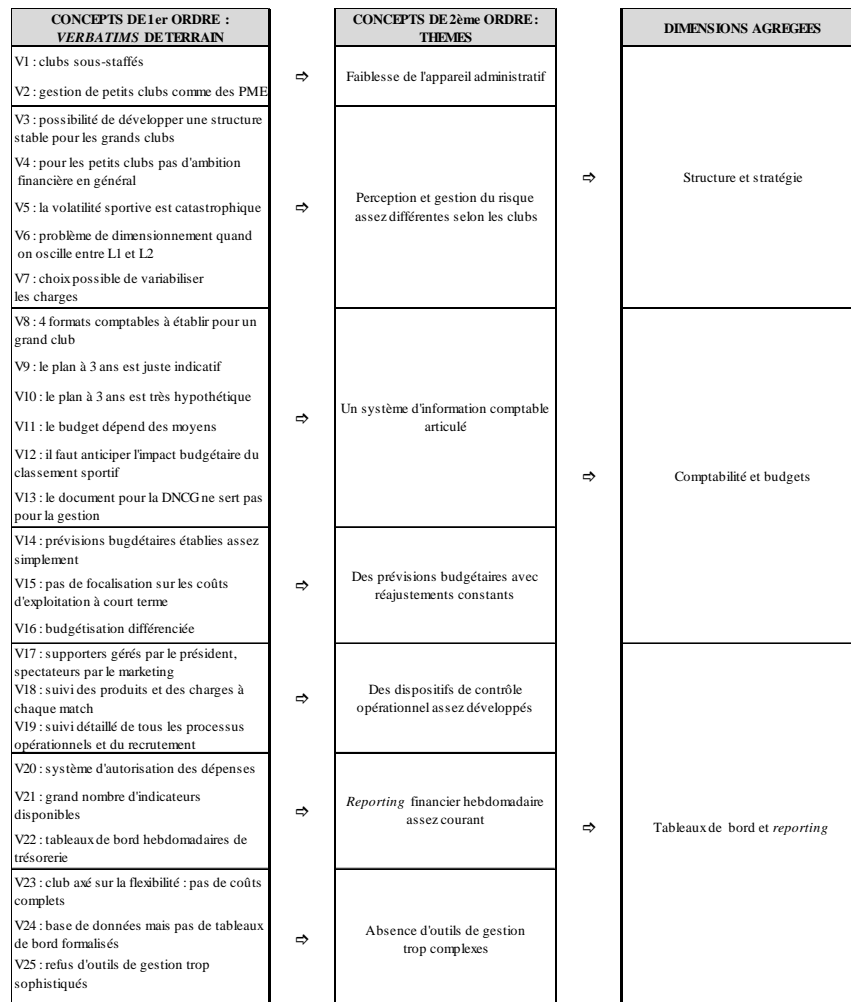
| CONCEPTS DE 1er ORDRE : *VERBATIMS* DE TERRAIN | | CONCEPTS DE 2ème ORDRE : THEMES | | DIMENSIONS AGREGEES |
|---|---|---|---|---|
| V1 : clubs sous-staffés<br>V2 : gestion de petits clubs comme des PME | ⇨ | Faiblesse de l'appareil administratif | ⇨ | Structure et stratégie |
| V3 : possibilité de développer une structure stable pour les grands clubs<br>V4 : pour les petits clubs pas d'ambition financière en général<br>V5 : la volatilité sportive est catastrophique<br>V6 : problème de dimensionnement quand on oscille entre L1 et L2<br>V7 : choix possible de variabiliser les charges | ⇨ | Perception et gestion du risque assez différentes selon les clubs | | |
| V8 : 4 formats comptables à établir pour un grand club<br>V9 : le plan à 3 ans est juste indicatif<br>V10 : le plan à 3 ans est très hypothétique<br>V11 : le budget dépend des moyens<br>V12 : il faut anticiper l'impact budgétaire du classement sportif<br>V13 : le document pour la DNCG ne sert pas pour la gestion | ⇨ | Un système d'information comptable articulé | ⇨ | Comptabilité et budgets |
| V14 : prévisions bugdétaires établies assez simplement<br>V15 : pas de focalisation sur les coûts d'exploitation à court terme<br>V16 : budgétisation différenciée | ⇨ | Des prévisions budgétaires avec réajustements constants | | |
| V17 : supporters gérés par le président, spectateurs par le marketing<br>V18 : suivi des produits et des charges à chaque match<br>V19 : suivi détaillé de tous les processus opérationnels et du recrutement | ⇨ | Des dispositifs de contrôle opérationnel assez développés | | |
| V20 : système d'autorisation des dépenses<br>V21 : grand nombre d'indicateurs disponibles<br>V22 : tableaux de bord hebdomadaires de trésorerie | ⇨ | *Reporting* financier hebdomadaire assez courant | ⇨ | Tableaux de bord et *reporting* |
| V23 : club axé sur la flexibilité : pas de coûts complets<br>V24 : base de données mais pas de tableaux de bord formalisés<br>V25 : refus d'outils de gestion trop sophistiqués | ⇨ | Absence d'outils de gestion trop complexes | | |